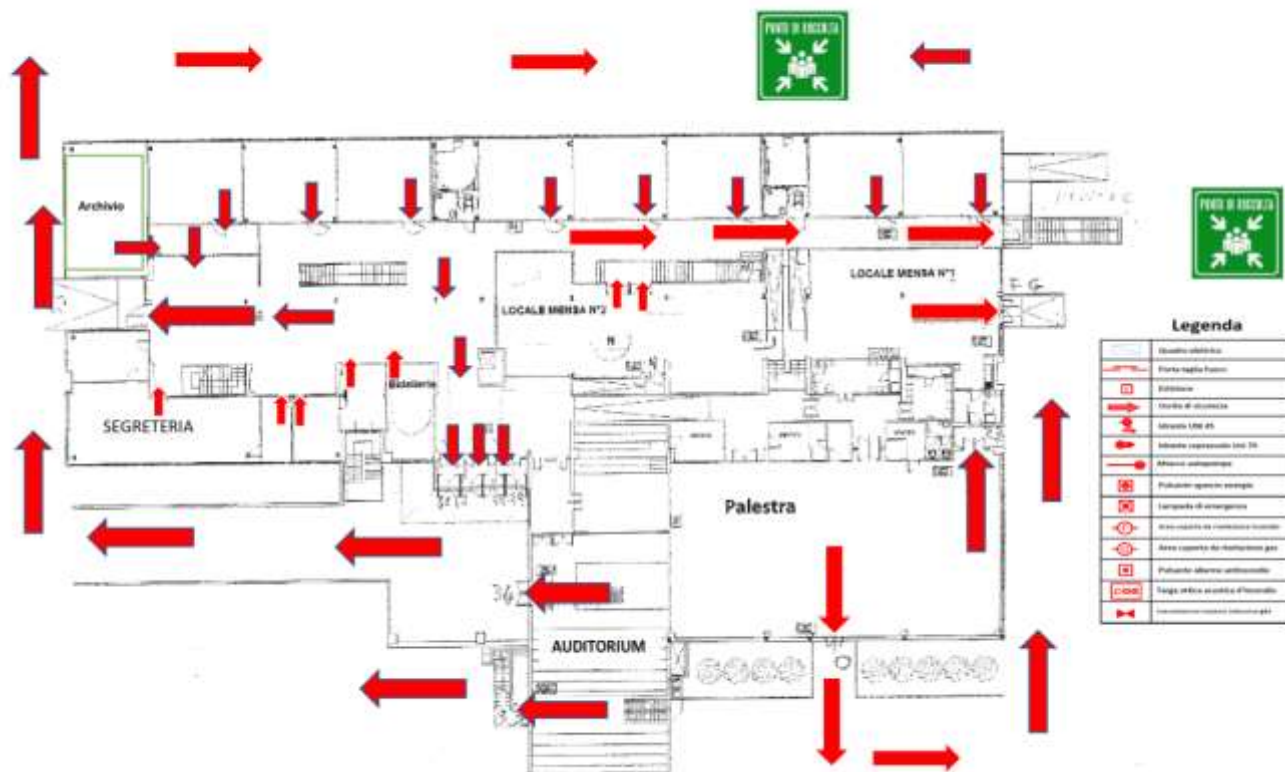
PUNTO DI RACCOLTA

PUNTO DI RACCOLTA

Archivio

LOCALE MENSA N°2

LOCALE MENSA N°1

SEGRETERIA

Bidelleria

Palestra

AUDITORIUM

Legenda

| |
|---|
| Quadro elettrico |
| Porta taglia fuoco |
| Estintore |
| Uscita di sicurezza |
| Idrante UNI 45 |
| Idrante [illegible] UNI 70 |
| Attacco autopompa |
| Pulsante sgancio energia |
| Lampada di emergenza |
| Area coperta da rivelazione incendio |
| Area coperta da rivelazione gas |
| Pulsante allarme antincendio |
| Targa ottico acustica d'incendio |
| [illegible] |